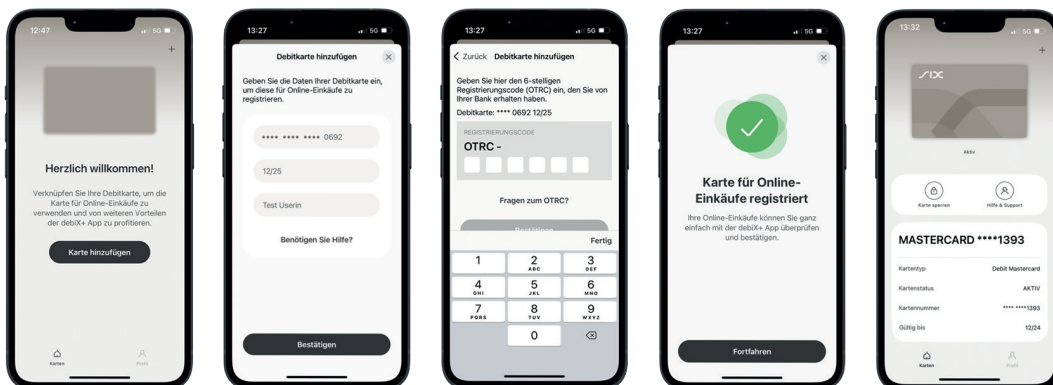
12:47
5G
+
Herzlich willkommen!
Verknüpfen Sie Ihre Debitkarte, um die Karte für Online-Einkäufe zu verwenden und von weiteren Vorteilen der debiX+ App zu profitieren.
Karte hinzufügen
Karten
Profil

13:27
5G
Debitkarte hinzufügen
Geben Sie die Daten Ihrer Debitkarte ein, um diese für Online-Einkäufe zu registrieren.
**** **** **** 0692
12/25
Test Userin
Benötigen Sie Hilfe?
Bestätigen

13:27
5G
Zurück Debitkarte hinzufügen
Geben Sie hier den 6-stelligen Registrierungscode (OTRC) ein, den Sie von Ihrer Bank erhalten haben.
Debitkarte: **** 0692 12/25
REGISTRIERUNGSCODE
OTRC -
Fragen zum OTRC?
Bestätigen
Fertig
1
2 ABC
3 DEF
4 GHI
5 JKL
6 MNO
7 PQRS
8 TUV
9 WXYZ
0

13:27
5G
Karte für Online-Einkäufe registriert
Ihre Online-Einkäufe können Sie ganz einfach mit der debiX+ App überprüfen und bestätigen.
Fortfahren

13:32
5G
+
SIX
Aktiv
Karte sperren
Hilfe & Support
MASTERCARD ****1393
Kartentyp Debit Mastercard
Kartenstatus AKTIV
Kartennummer **** ****1393
Gültig bis 12/24
Karten
Profil